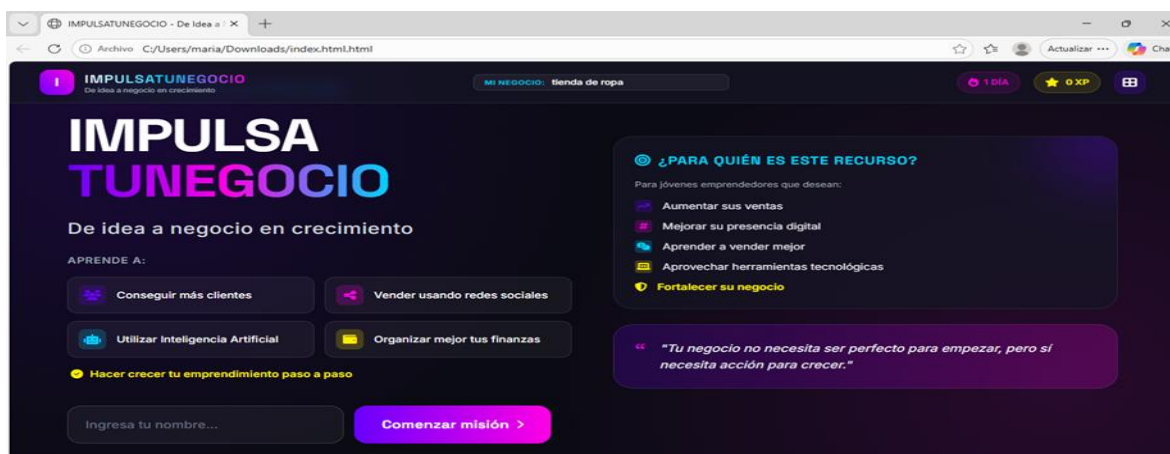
IMPULSATUNEGOCIO - De Idea a | ×
+
Archivo C:/Users/maria/Downloads/index.html.html
Actualizar ···
Cha

IMPULSATUNEGOCIO
De idea a negocio en crecimiento

MI NEGOCIO: tienda de ropa

1 DÍA
0 XP

IMPULSA
TUNEGOCIO

De idea a negocio en crecimiento

APRENDE A:

Conseguir más clientes
Vender usando redes sociales
Utilizar Inteligencia Artificial
Organizar mejor tus finanzas

Hacer crecer tu emprendimiento paso a paso

Ingresa tu nombre...
Comenzar misión >

¿PARA QUIÉN ES ESTE RECURSO?

Para jóvenes emprendedores que desean:

Aumentar sus ventas
Mejorar su presencia digital
Aprender a vender mejor
Aprovechar herramientas tecnológicas
Fortalecer su negocio

"Tu negocio no necesita ser perfecto para empezar, pero sí necesita acción para crecer."